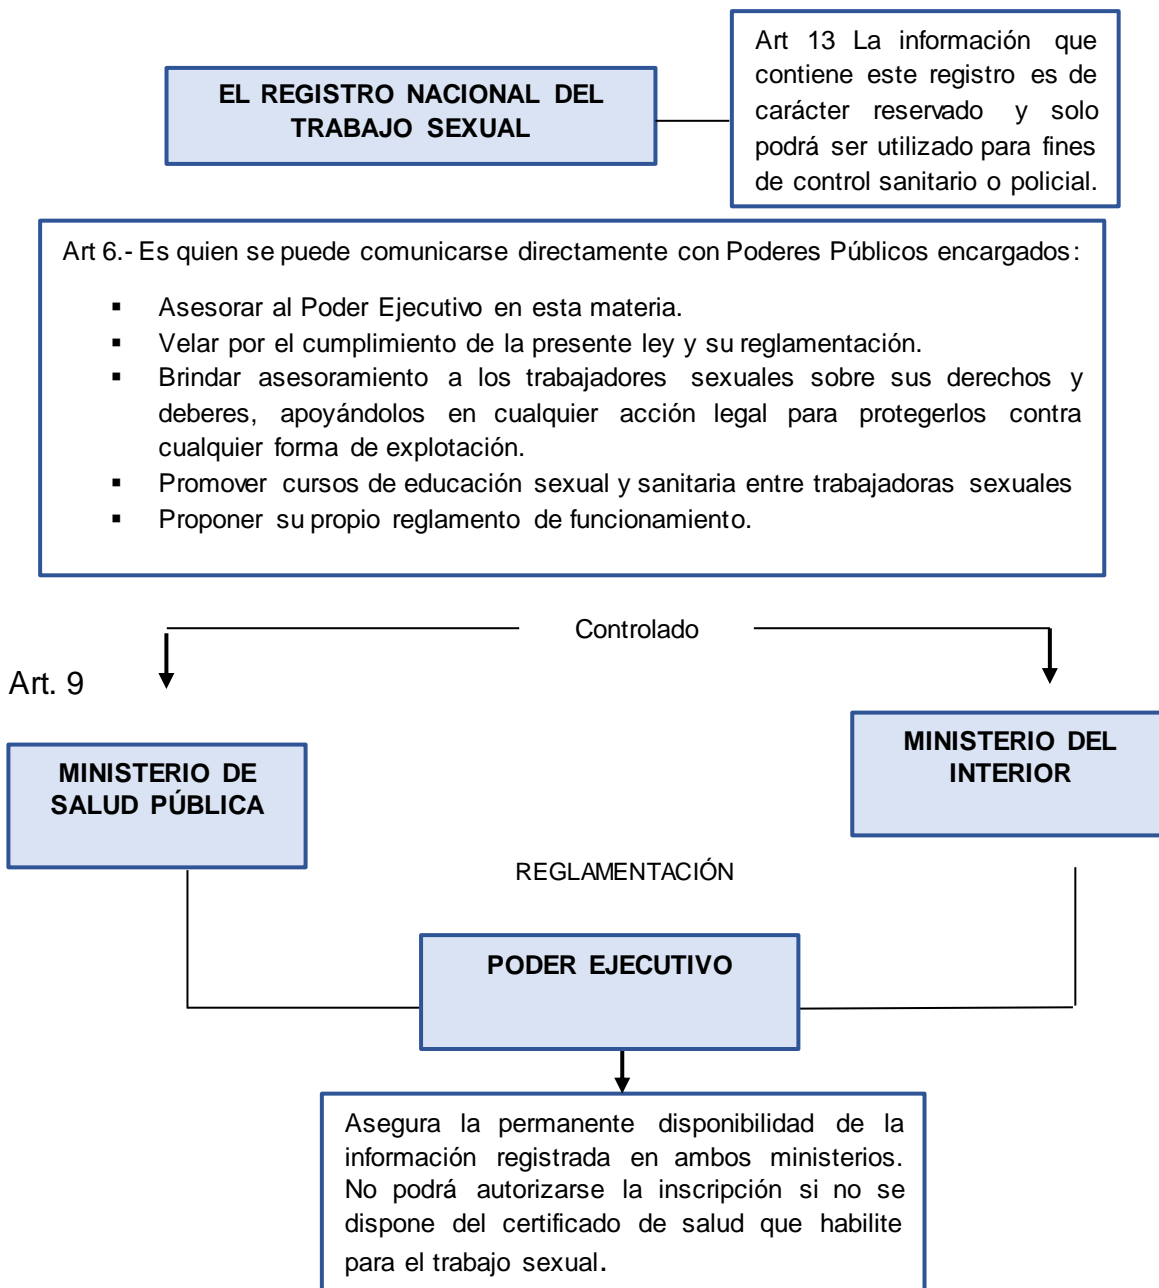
EL REGISTRO NACIONAL DEL TRABAJO SEXUAL

Art 13 La información que contiene este registro es de carácter reservado y solo podrá ser utilizado para fines de control sanitario o policial.

Art 6.- Es quien se puede comunicarse directamente con Poderes Públicos encargados:

- Asesorar al Poder Ejecutivo en esta materia.
- Velar por el cumplimiento de la presente ley y su reglamentación.
- Brindar asesoramiento a los trabajadores sexuales sobre sus derechos y deberes, apoyándolos en cualquier acción legal para protegerlos contra cualquier forma de explotación.
- Promover cursos de educación sexual y sanitaria entre trabajadoras sexuales
- Proponer su propio reglamento de funcionamiento.

Controlado

Art. 9

MINISTERIO DE SALUD PÚBLICA

MINISTERIO DEL INTERIOR

REGLAMENTACIÓN

PODER EJECUTIVO

Asegura la permanente disponibilidad de la información registrada en ambos ministerios. No podrá autorizarse la inscripción si no se dispone del certificado de salud que habilite para el trabajo sexual.